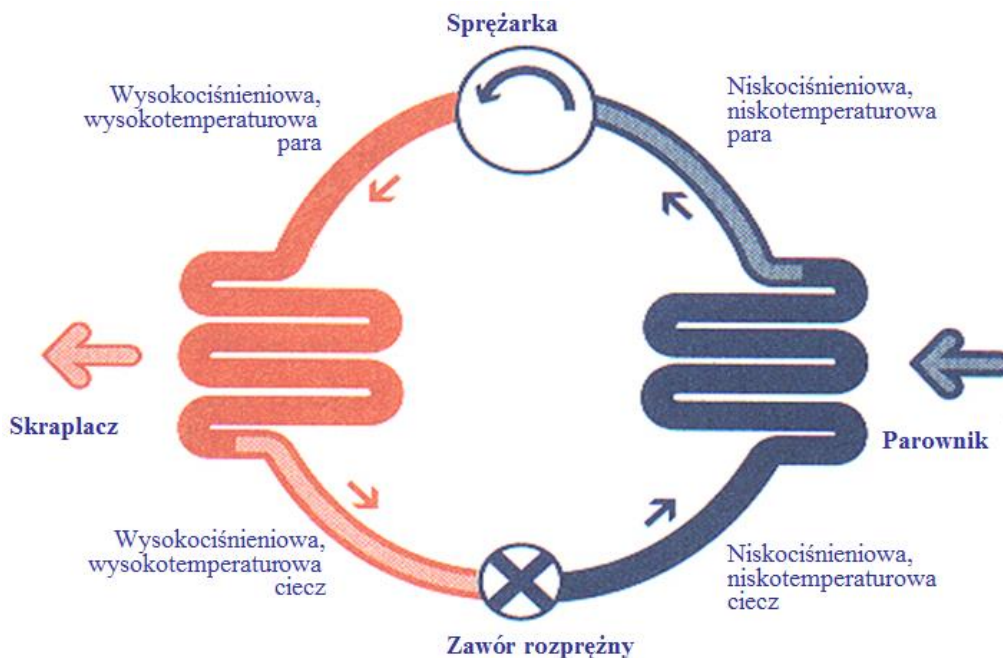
Sprężarka

Wysokociśnieniowa, wysokotemperaturowa para

Niskociśnieniowa, niskotemperaturowa para

Skraplacz

Parownik

Wysokociśnieniowa, wysokotemperaturowa ciecz

Niskociśnieniowa, niskotemperaturowa ciecz

Zawór rozprężny